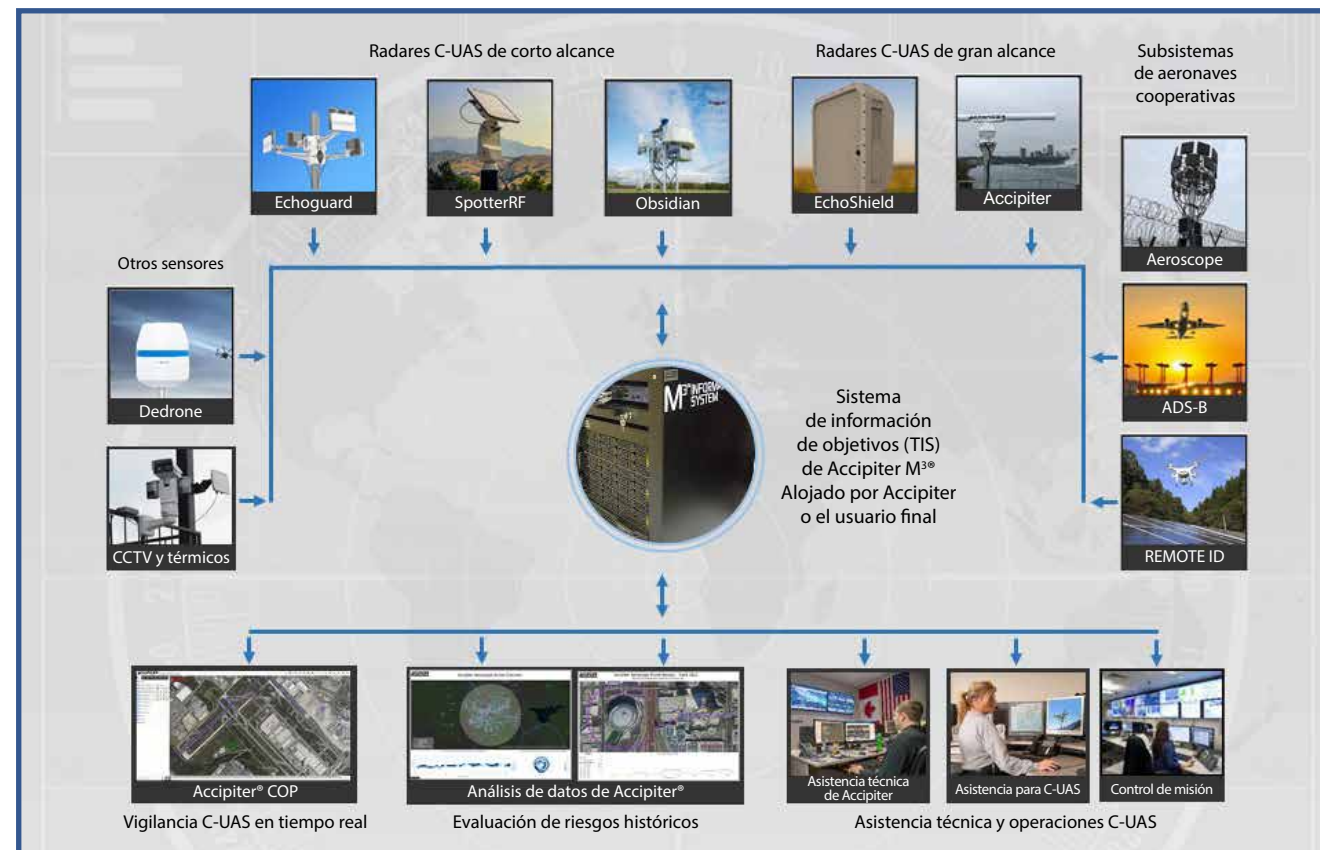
Radares C-UAS de corto alcance

Radares C-UAS de gran alcance

Subsistemas de aeronaves cooperativas

Echoguard

SpotterRF

Obsidian

EchoShield

Accipiter

Otros sensores

Aeroscope

Dedrone

ADS-B

M³ INFORMATION SYSTEM

Sistema de información de objetivos (TIS) de Accipiter M³® Alojado por Accipiter o el usuario final

CCTV y térmicos

REMOTE ID

Accipiter® COP

Análisis de datos de Accipiter®

Asistencia técnica de Accipiter

Asistencia para C-UAS

Control de misión

Vigilancia C-UAS en tiempo real

Evaluación de riesgos históricos

Asistencia técnica y operaciones C-UAS